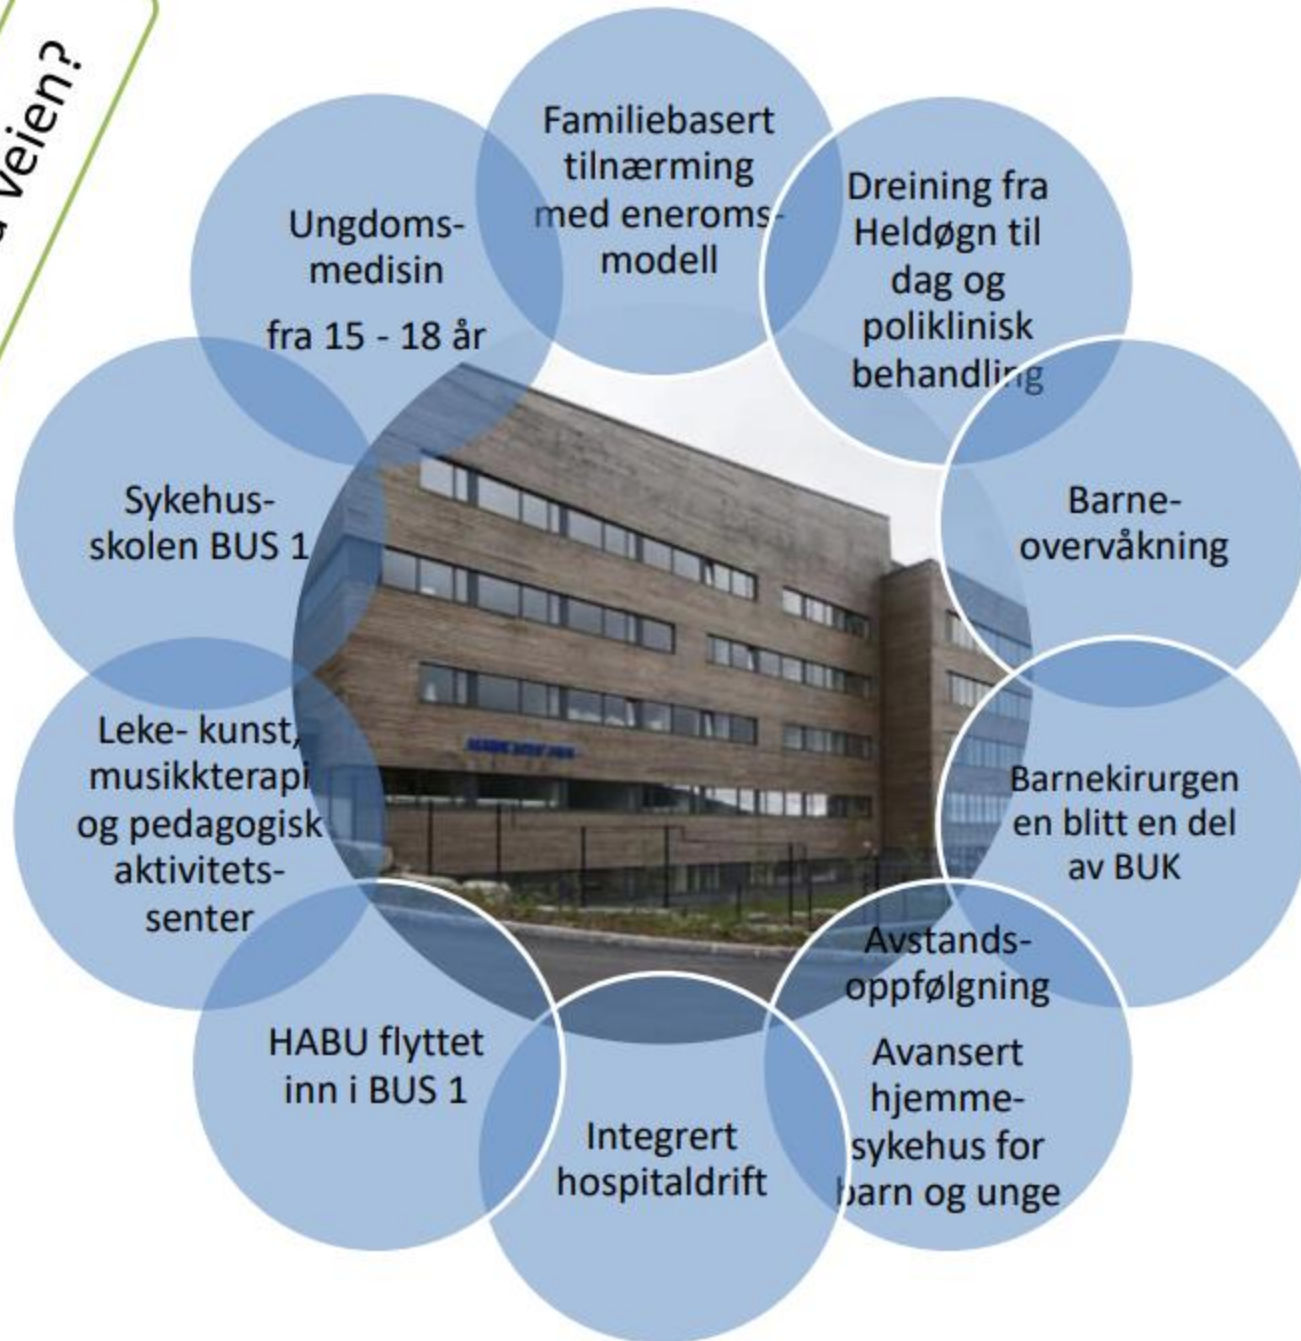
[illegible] veien?

Familiebasert tilnærming med eneromsmodell

Dreining fra Heldøgn til dag og poliklinisk behandling

Barneovervåkning

Barnekirurgen en blitt en del av BUK

Avstandsoppfølgning

Avansert hjemmesykehus for barn og unge

Integrert hospitaldrift

HABU flyttet inn i BUS 1

Leke- kunst, musikkterapi og pedagogisk aktivitetssenter

Sykehusskolen BUS 1

Ungdomsmedisin

fra 15 - 18 år